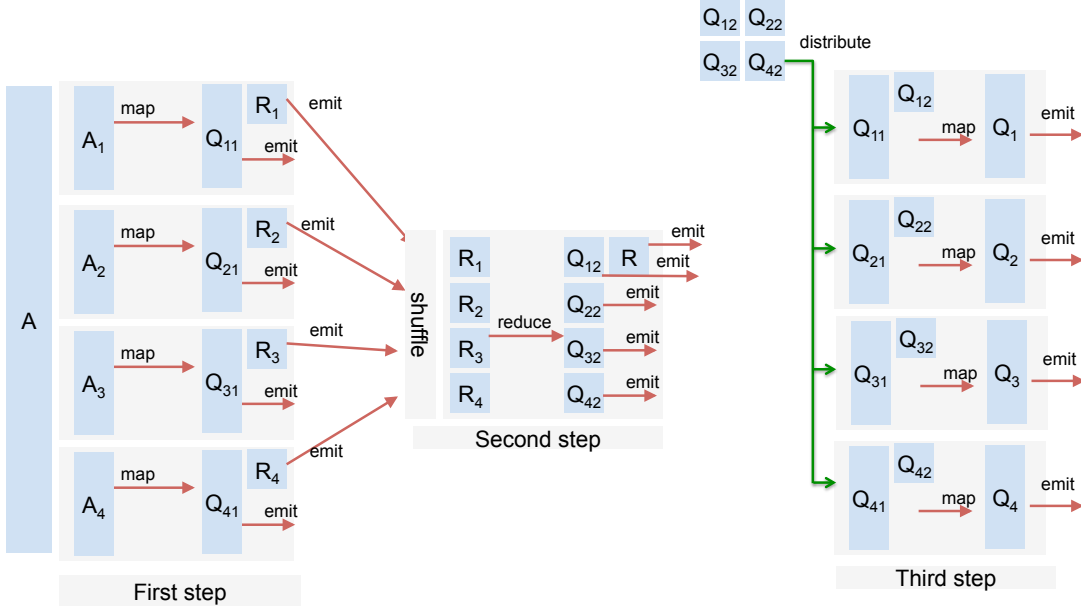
$Q_{12}$ $Q_{22}$
$Q_{32}$ $Q_{42}$
distribute

A

$A_1$ map $Q_{11}$ $R_1$ emit emit

$A_2$ map $Q_{21}$ $R_2$ emit emit

$A_3$ map $Q_{31}$ $R_3$ emit emit

$A_4$ map $Q_{41}$ $R_4$ emit emit

First step

shuffle

$R_1$
$R_2$
$R_3$
$R_4$
reduce
$Q_{12}$ R emit emit
$Q_{22}$ emit
$Q_{32}$ emit
$Q_{42}$ emit

Second step

$Q_{11}$ $Q_{12}$ map $Q_1$ emit

$Q_{21}$ $Q_{22}$ map $Q_2$ emit

$Q_{31}$ $Q_{32}$ map $Q_3$ emit

$Q_{41}$ $Q_{42}$ map $Q_4$ emit

Third step